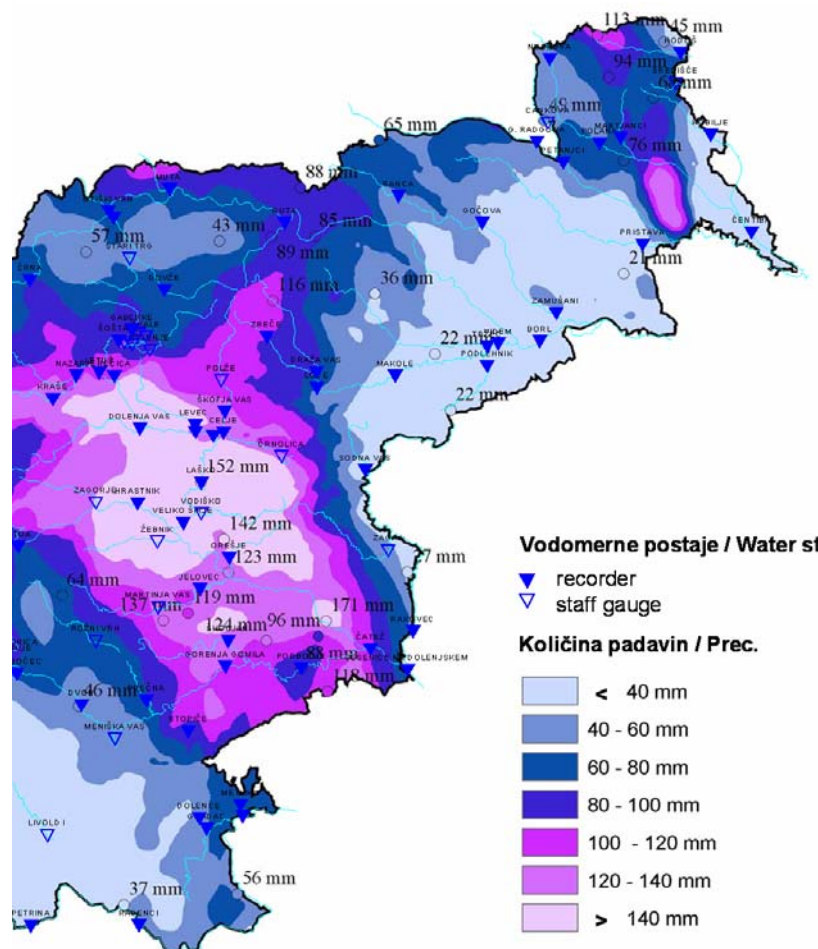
113 mm
45 mm
94 mm
65 mm
40 mm
65 mm
76 mm
88 mm
43 mm
85 mm
57 mm
89 mm
21 mm
116 mm
36 mm
22 mm
22 mm
152 mm
142 mm
123 mm
27 mm
64 mm
137 mm
119 mm
171 mm
124 mm
96 mm
88 mm
118 mm
46 mm
56 mm
37 mm

MUTA
OTIŠ VAS
STARI TRG
BOČ
RADGONA
PETANCI
MARTJANCI
POLANA
NORŠINCI
PRISTAVA
ČENTIBA
GOČOVA
ZAMUŠANI
BORL
PODLEHNIK
MAKOLE
ZREČE
POLŽE
ŠKOFJA VAS
CELJE
LEVEC
DOLENJA VAS
NAZARJE
KRAŠE
LAŠKO
HRASTNIK
ZAGORJE
VELIKO ŠIRJE
ŽEBNIK
VODIŠKO
ŠOŠTANJ
SODNA VAS
JELOVEC
MARTINJA VAS
GORENJA GOMILA
PODBOČJE
ČATEŽ
RAKOVEC
DOLENJSKEM
SOTESKA
DVOR
MERIŠKA VAS
STOPIČE
DOLENCE
METLIKA
LIVOLD I
RADENCI
PETRINA

Vodomerne postaje / Water st
recorder
staff gauge
Količina padavin / Prec.
< 40 mm
40 - 60 mm
60 - 80 mm
80 - 100 mm
100 - 120 mm
120 - 140 mm
> 140 mm